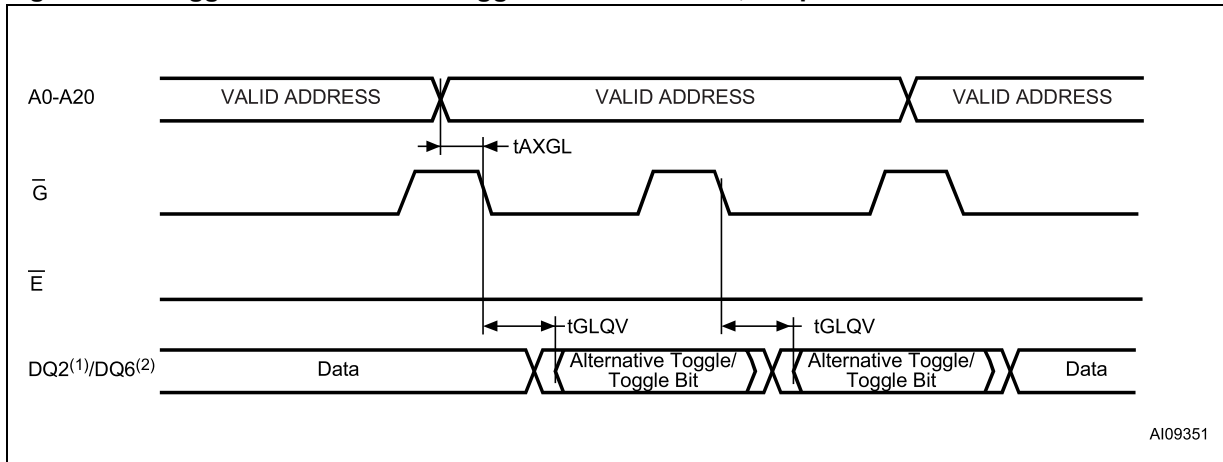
A0-A20

VALID ADDRESS

VALID ADDRESS

VALID ADDRESS

tAXGL

$\overline{G}$

$\overline{E}$

tGLQV

tGLQV

DQ2$^{(1)}$/DQ6$^{(2)}$

Data

Alternative Toggle/ Toggle Bit

Alternative Toggle/ Toggle Bit

Data

AI09351